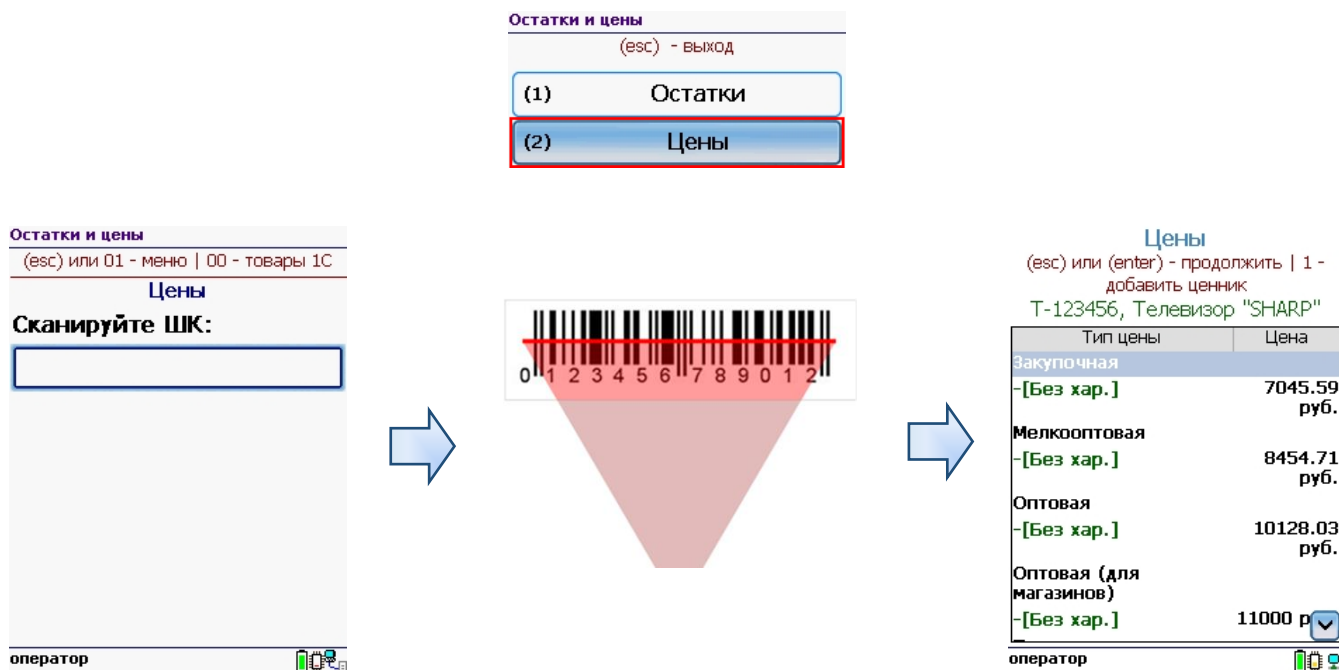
Остатки и цены
(esc) - выход
(1) Остатки
(2) Цены

Остатки и цены
(esc) или 01 - меню | 00 - товары 1С
Цены
Сканируйте ШК:
оператор

0 1 2 3 4 5 6 7 8 9 0 1 2

Цены
(esc) или (enter) - продолжить | 1 - добавить ценник
Т-123456, Телевизор "SHARP"

| Тип цены | Цена |
|---|---|
| Закупочная | |
| -[Без хар.] | 7045.59 руб. |
| Мелкооптовая | |
| -[Без хар.] | 8454.71 руб. |
| Оптовая | |
| -[Без хар.] | 10128.03 руб. |
| Оптовая (для магазинов) | |
| -[Без хар.] | 11000 р |

оператор